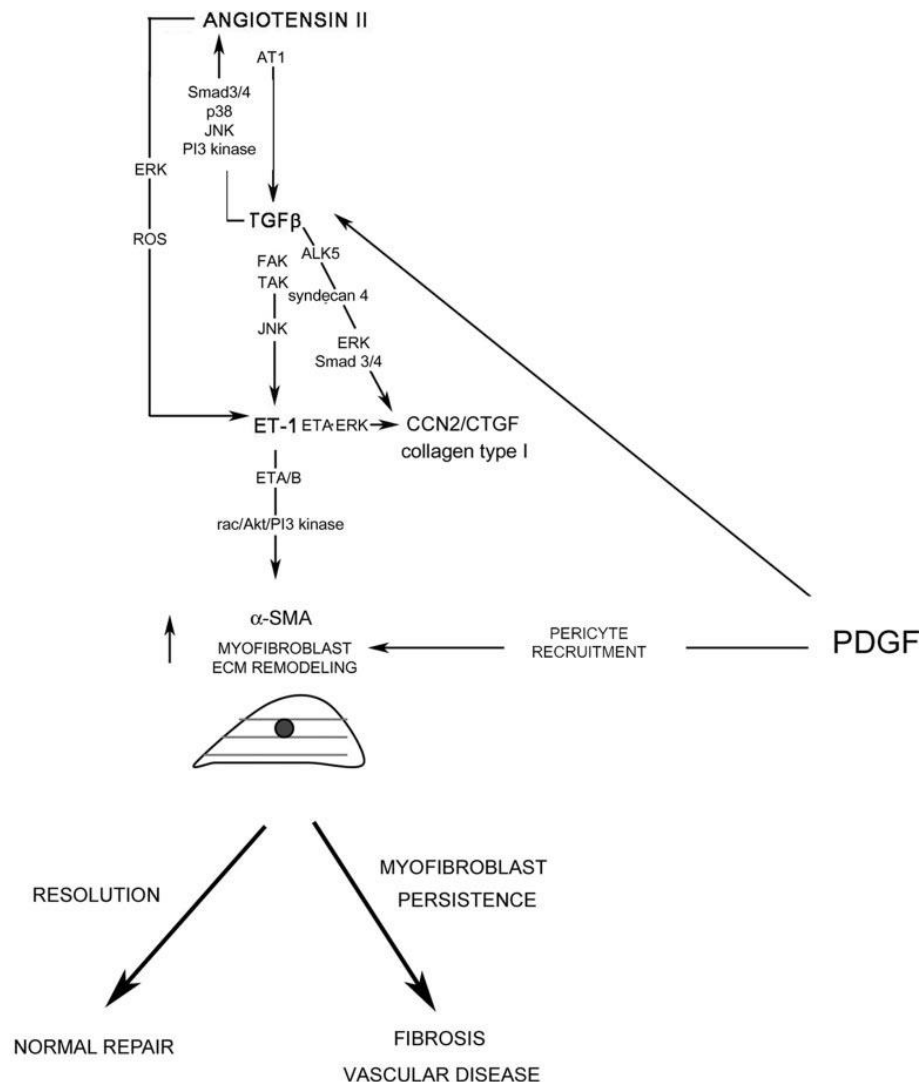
ANGIOTENSIN II

Smad3/4
p38
JNK
PI3 kinase

AT1

ERK

ROS

TGFβ

FAK
TAK

JNK

ALK5

syndecan 4

ERK
Smad 3/4

ET-1

ETA ERK

CCN2/CTGF
collagen type I

ETA/B

rac/Akt/PI3 kinase

α-SMA
MYOFIBROBLAST
ECM REMODELING

PERICYTE
RECRUITMENT

PDGF

RESOLUTION

MYOFIBROBLAST
PERSISTENCE

NORMAL REPAIR

FIBROSIS
VASCULAR DISEASE